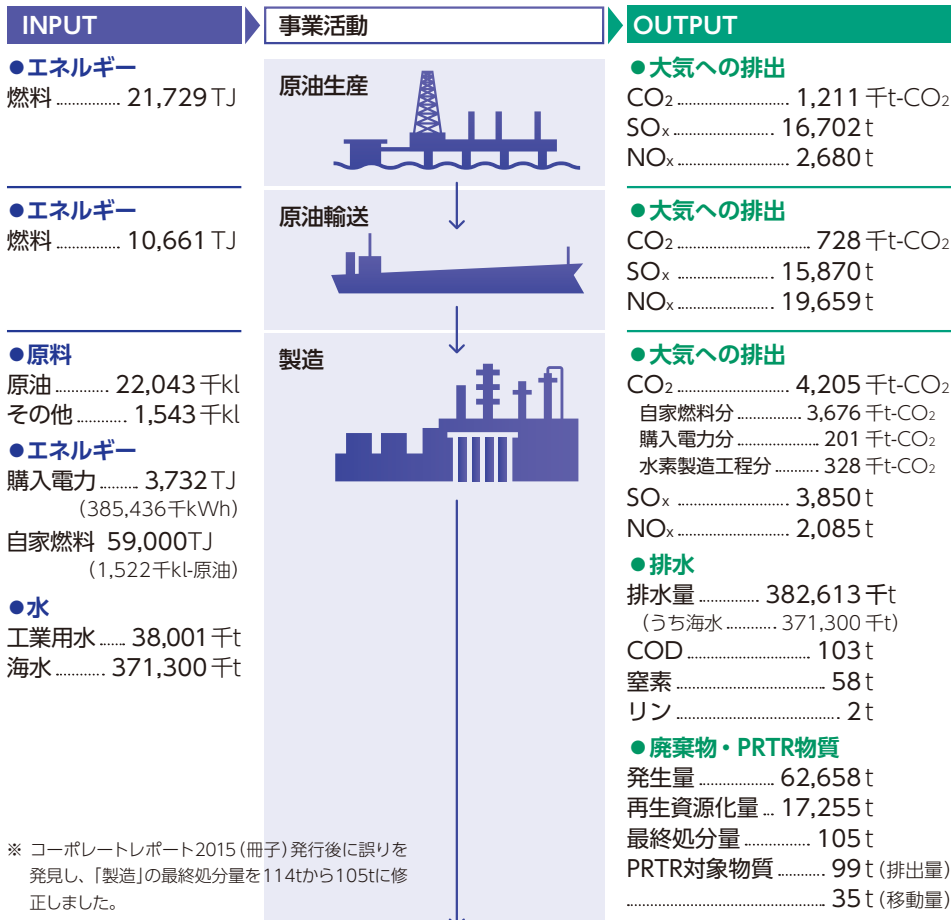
INPUT

事業活動

OUTPUT

●エネルギー
燃料 ............... 21,729 TJ

原油生産

●大気への排出
$CO_2$ ............................ 1,211 千t-$CO_2$
$SO_x$ ........................ 16,702 t
$NO_x$ ............................ 2,680 t

●エネルギー
燃料 ............... 10,661 TJ

原油輸送

●大気への排出
$CO_2$ ................................ 728 千t-$CO_2$
$SO_x$ ...................... 15,870 t
$NO_x$ ...................... 19,659 t

●原料
原油 ............ 22,043 千kl
その他 ........... 1,543 千kl

製造

●大気への排出
$CO_2$ ............................ 4,205 千t-$CO_2$
自家燃料分 ............... 3,676 千t-$CO_2$
購入電力分 .................... 201 千t-$CO_2$
水素製造工程分 .......... 328 千t-$CO_2$

●エネルギー
購入電力 ......... 3,732 TJ
(385,436千kWh)

$SO_x$ ........................... 3,850 t
$NO_x$ ........................... 2,085 t

自家燃料 59,000TJ
(1,522千kl-原油)

●排水
排水量 .............. 382,613 千t
(うち海水 ........... 371,300 千t)

●水
工業用水 ...... 38,001 千t
海水 ........... 371,300 千t

COD ................................ 103 t
窒素 ....................................... 58 t
リン .......................................... 2 t

●廃棄物・PRTR物質
発生量 .................. 62,658 t
再生資源化量 ... 17,255 t
最終処分量 ............... 105 t
PRTR対象物質 ........... 99 t (排出量)
............................................. 35 t (移動量)

※ コーポレートレポート2015(冊子)発行後に誤りを発見し、「製造」の最終処分量を114tから105tに修正しました。